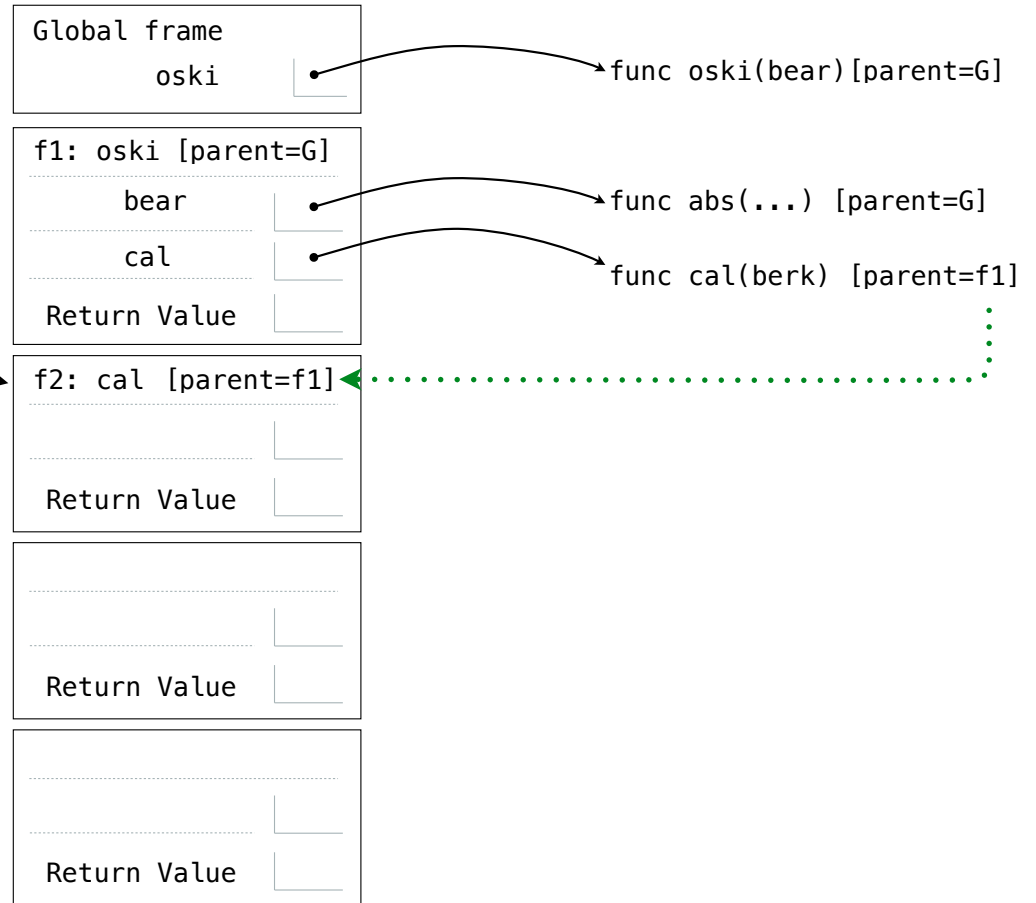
Global frame
oski

func oski(bear)[parent=G]

f1: oski [parent=G]
bear
cal
Return Value

func abs(...) [parent=G]

func cal(berk) [parent=f1]

f2: cal [parent=f1]

Return Value

Return Value

Return Value